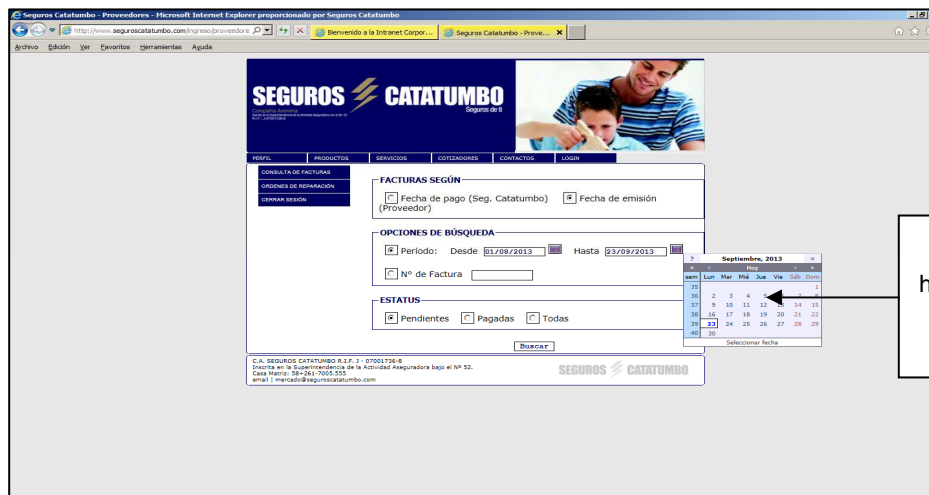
Seguros Catatumbo - Proveedores - Microsoft Internet Explorer proporcionado por Seguros Catatumbo

http://www.seguroscatatumbo.com/ingreso/proveedore

Bienvenido a la Intranet Corpor...

Seguros Catatumbo - Prove...

Archivo Edición Ver Favoritos Herramientas Ayuda

SEGUROS CATATUMBO

Compañía Anónima

Seguros de ti

PERFIL PRODUCTOS SERVICIOS COTIZADORES CONTACTOS LOGIN

CONSULTA DE FACTURAS

ORDENES DE REPARACIÓN

CERRAR SESIÓN

FACTURAS SEGÚN

Fecha de pago (Seg. Catatumbo) Fecha de emisión (Proveedor)

OPCIONES DE BÚSQUEDA

Período: Desde 01/08/2013 Hasta 23/09/2013

Nº de Factura

ESTATUS

Pendientes Pagadas Todas

Buscar

C.A. SEGUROS CATATUMBO R.I.F. J - 07001736-8
Inscrita en la Superintendencia de la Actividad Aseguradora bajo el Nº 52.
Casa Matriz: 58-261-7005.555
email | mercado@seguroscatatumbo.com

SEGUROS CATATUMBO

?

Septiembre, 2013

×

«

‹

Hoy

›

»

| sem | Lun | Mar | Mié | Jue | Vie | Sáb | Dom |
|---|---|---|---|---|---|---|---|
| 35 | | | | | | | 1 |
| 36 | 2 | 3 | 4 | 5 | | | |
| 37 | 9 | 10 | 11 | 12 | 13 | 14 | 15 |
| 38 | 16 | 17 | 18 | 19 | 20 | 21 | 22 |
| 39 | 23 | 24 | 25 | 26 | 27 | 28 | 29 |
| 40 | 30 | | | | | | |

Seleccionar fecha

h